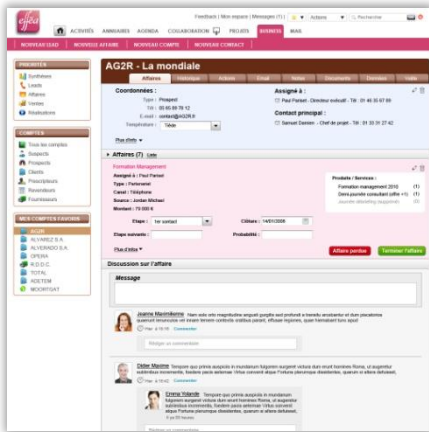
effia

Feedback | Mon espace | Messages (1) | Actions Rechercher

ACTIVITÉS ANNUAIRES AGENDA COLLABORATION PROJETS BUSINESS MAIL

NOUVEAU LEAD NOUVELLE AFFAIRE NOUVEAU COMPTE NOUVEAU CONTACT

PRIORITES
Synthèses
Leads
Affaires
Ventes
Réalisations

COMPTES
Tous les comptes
Suspects
Prospects
Clients
Prescripteurs
Revendeurs
Fournisseurs

MES COMPTES FAVORIS
AG2R
ALVAREZ S.A.
ALVERADO S.A.
OPERA
R.D.D.C.
TOTAL
XOSTOM
WOORTSAT

AG2R - La mondiale

Affaires Historique Activités Email Tâches Documents Données Veille

Coordonnées :
Type : Prospect
Tél : 03 65 89 78 12
E-mail : contact@AG2R.fr
Température : Tiède
Plus d'info

Assigné à :
Paul Partest - Directeur exécutif - Tél : 01 46 35 67 89

Contact principal :
Samuel Damien - Chef de projet - Tél : 01 33 31 27 42

Affaires (7) Créer

Formation Management
Assigné à : Paul Partest
Type : Partenariat
Canal : Téléphone
Source : Jordan Michael
Montant : 75 000 €

Produits / Services :
Formation management 2010 (1)
Demi-journée consultant (offre n) (1)
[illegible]

Étape : 1er contact
Clôture : 14/01/2008
Étape suivante :
Probabilité :
Plus d'infos

Affaire perdue Terminer l'affaire

Discussion sur l'affaire

Message

Jeanne Maximilienne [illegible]
Plan à 16:16 Commenter
Rédiger un commentaire

Didier Maxime Tempore quo prima auspicia in mundanum fulgorem surgeret victura dum erunt homines Roma, ut augeretur sublimibus incrementis, foederis pacis aeternae Virtus convenit atque Fortuna plerumque dissidentes, quarum si altera defuisset.
Plan à 16:16 Commenter

Emma Yolande Tempore quo prima auspicia in mundanum fulgorem surgeret victura dum erunt homines Roma, ut augeretur sublimibus incrementis, foederis pacis aeternae Virtus convenit atque Fortuna plerumque dissidentes, quarum si altera defuisset.
Il y a 03 heures

Rédiger un commentaire